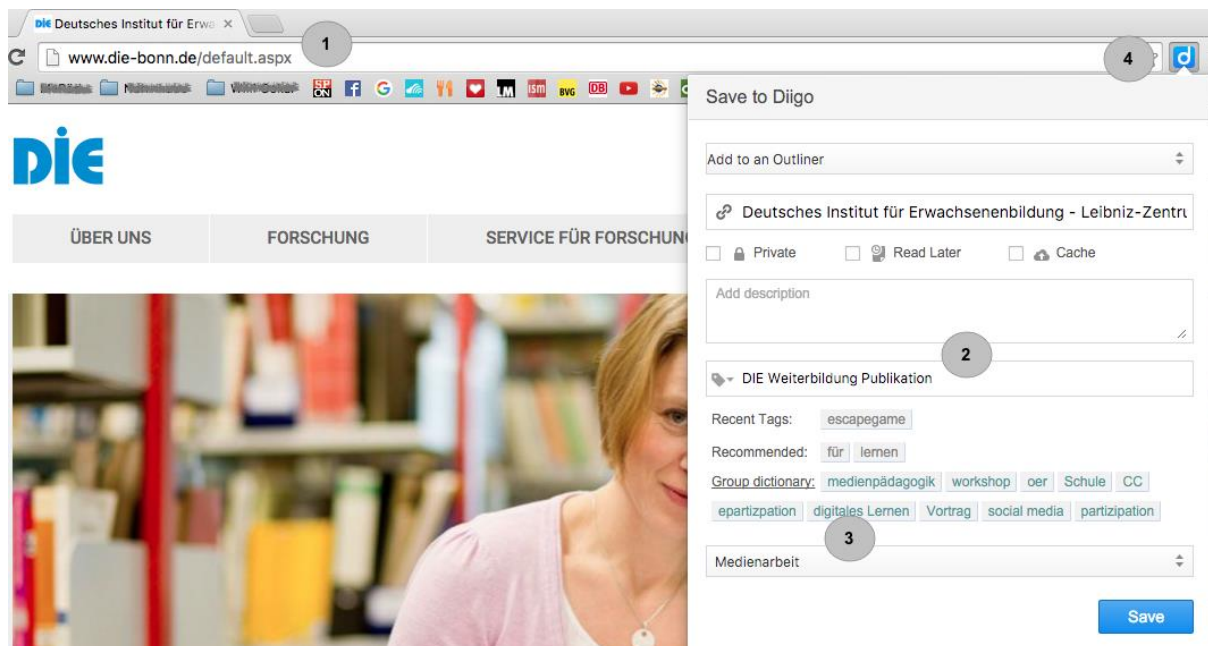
DIE Deutsches Institut für Erwa ×

www.die-bonn.de/default.aspx

1

4

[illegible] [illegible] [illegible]

Save to Diigo

DIE

ÜBER UNS

FORSCHUNG

SERVICE FÜR FORSCHUNG

Add to an Outliner

Deutsches Institut für Erwachsenenbildung - Leibniz-Zentru

Private

Read Later

Cache

Add description

2

DIE Weiterbildung Publikation

Recent Tags: escapegame

Recommended: für lernen

Group dictionary: medienpädagogik workshop oer Schule CC

epartizpation digitales Lernen Vortrag social media partizipation

3

Medienarbeit

Save